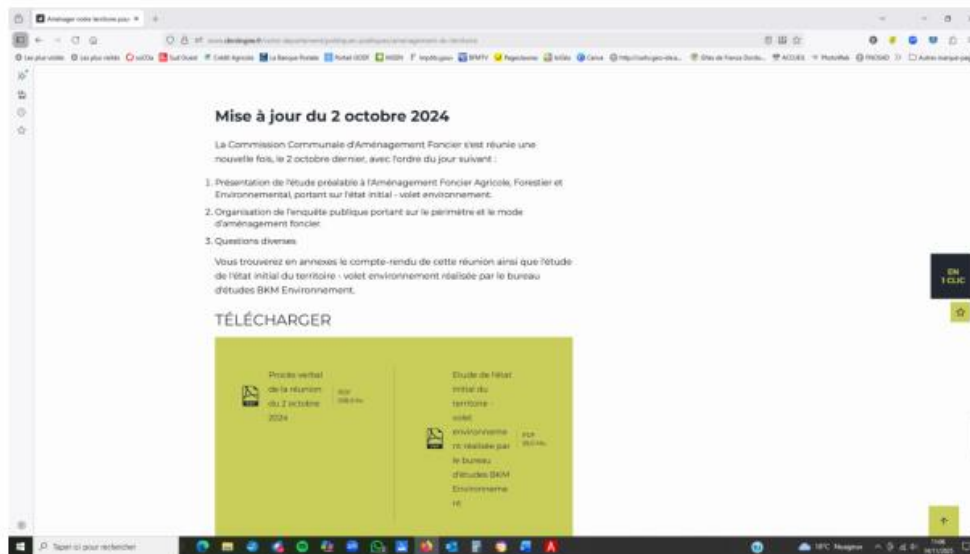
Aménager votre territoire pour

Mise à jour du 2 octobre 2024

La Commission Communale d'Aménagement Foncier s'est réunie une nouvelle fois, le 2 octobre dernier, avec l'ordre du jour suivant :

1. Présentation de l'étude préalable à l'Aménagement Foncier Agricole, Forestier et Environnemental, portant sur l'état initial - volet environnement.
2. Organisation de l'enquête publique portant sur le périmètre et le mode d'aménagement foncier.
3. Questions diverses

Vous trouverez en annexes le compte-rendu de cette réunion ainsi que l'étude de l'état initial du territoire - volet environnement réalisée par le bureau d'études BKM Environnement.

TÉLÉCHARGER

Procès verbal de la réunion du 2 octobre 2024

PDF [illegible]

Etude de l'état initial du territoire - volet environnement réalisée par le bureau d'études BKM Environnement

PDF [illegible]

EN 1 CLIC

Taper ici pour rechercher